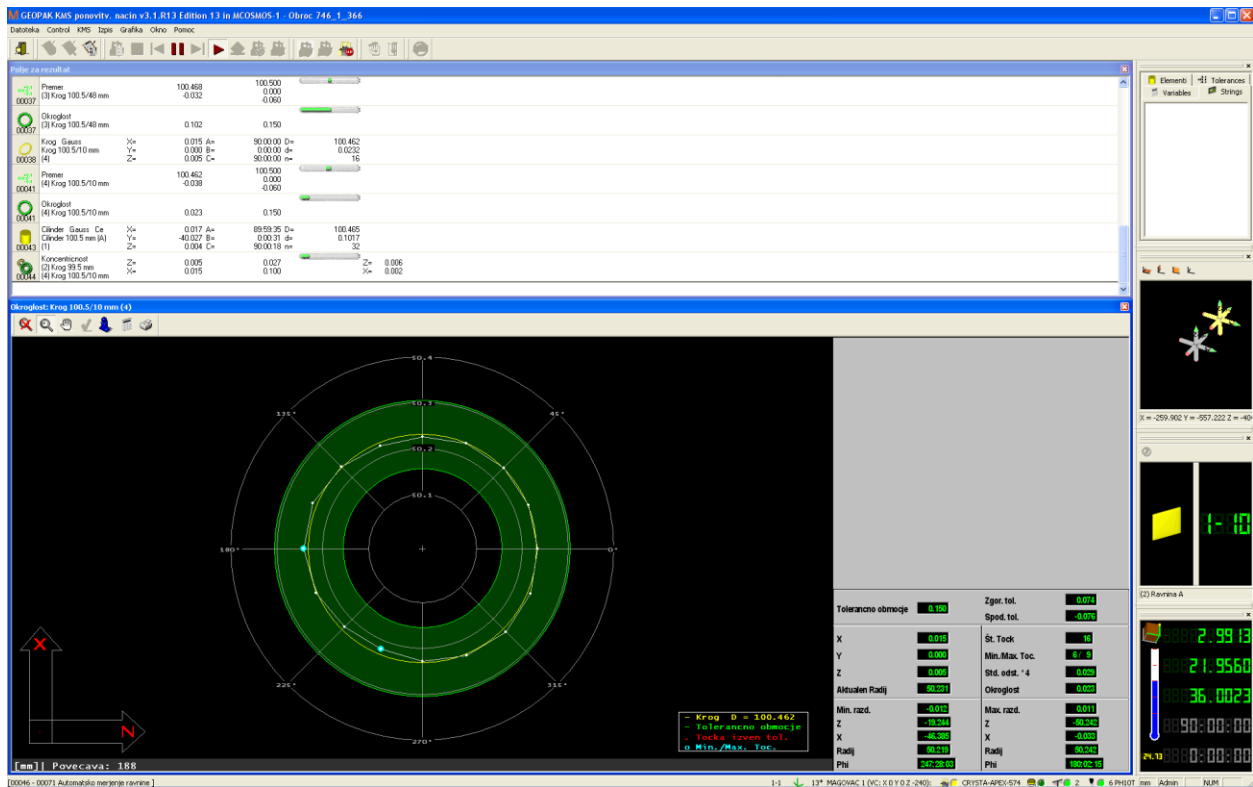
GEOPAK KMS ponovitv. nacin v3.1.R13 Edition 13 in MCOSMOS-1 - Obroc 746_1_366

Datoteka Control KMS Izpis Grafika Okno Pomoc

Polje za rezultat

| | | | | | |
|---|---|---|---|---|---|
| 00037 | Premer (3) Krog 100.5/48 mm | | 100.468 -0.032 | 100.500 0.000 -0.060 | |
| 00037 | Okroglost (3) Krog 100.5/48 mm | | 0.102 | 0.150 | |
| 00038 | Krog Gauss Krog 100.5/10 mm (4) | X= Y= Z= | 0.015 A= 0.000 B= 0.005 C= | 90:00:00 D= 0:00:00 d= 90:00:00 n= | 100.462 0.0232 16 |
| 00041 | Premer (4) Krog 100.5/10 mm | | 100.462 -0.038 | 100.500 0.000 -0.060 | |
| 00041 | Okroglost (4) Krog 100.5/10 mm | | 0.023 | 0.150 | |
| 00043 | Cilinder Gauss Ce Cilinder 100.5 mm (A) (1) | X= Y= Z= | 0.017 A= -40.027 B= 0.004 C= | 89:59:35 D= 0:00:31 d= 90:00:18 n= | 100.465 0.1017 32 |
| 00044 | Koncentricnost (2) Krog 99.5 mm (4) Krog 100.5/10 mm | Z= X= | 0.005 0.015 | 0.027 0.100 | Z= 0.006 X= 0.002 |

Okroglost: Krog 100.5/10 mm (4)

50.4
50.3
50.2
50.1
135°
45°
180°
0°
225°
315°
270°
X
N
[mm] Povecava: 188

- Krog D = 100.462
- Tolerancno obmocje
. Tocka izven tol.
o Min./Max. Toc.

| | | | |
|---|---|---|---|
| Tolerancno obmocje | 0.150 | Zgor. tol. | 0.074 |
| | | Spod. tol. | -0.076 |
| X | 0.015 | Št. Tock | 16 |
| Y | 0.000 | Min./Max. Toc. | 6/ 9 |
| Z | 0.005 | Std. odst. * 4 | 0.029 |
| Aktualen Radij | 50.231 | Okroglost | 0.023 |
| Min. razd. | -0.012 | Max. razd. | 0.011 |
| Z | -19.244 | Z | -50.242 |
| X | -46.385 | X | -0.033 |
| Radij | 50.219 | Radij | 50.242 |
| Phi | 247:28:03 | Phi | 180:02:15 |

Elementi | Tolerances
Variables | Strings

X = -259.902 Y = -557.222 Z = -40

1-10

(2) Ravnina A

2.9913
21.9560
36.0023
90:00:00
00:00:00
24.13

[00046 - 00071 Automatsko merjenje ravnine ]   1-1   13° MAGOVAC 1 (VC: X 0 Y 0 Z -240):   CRYSTA-APEX-574   2   6 PH10T   mm   Admin   NUM